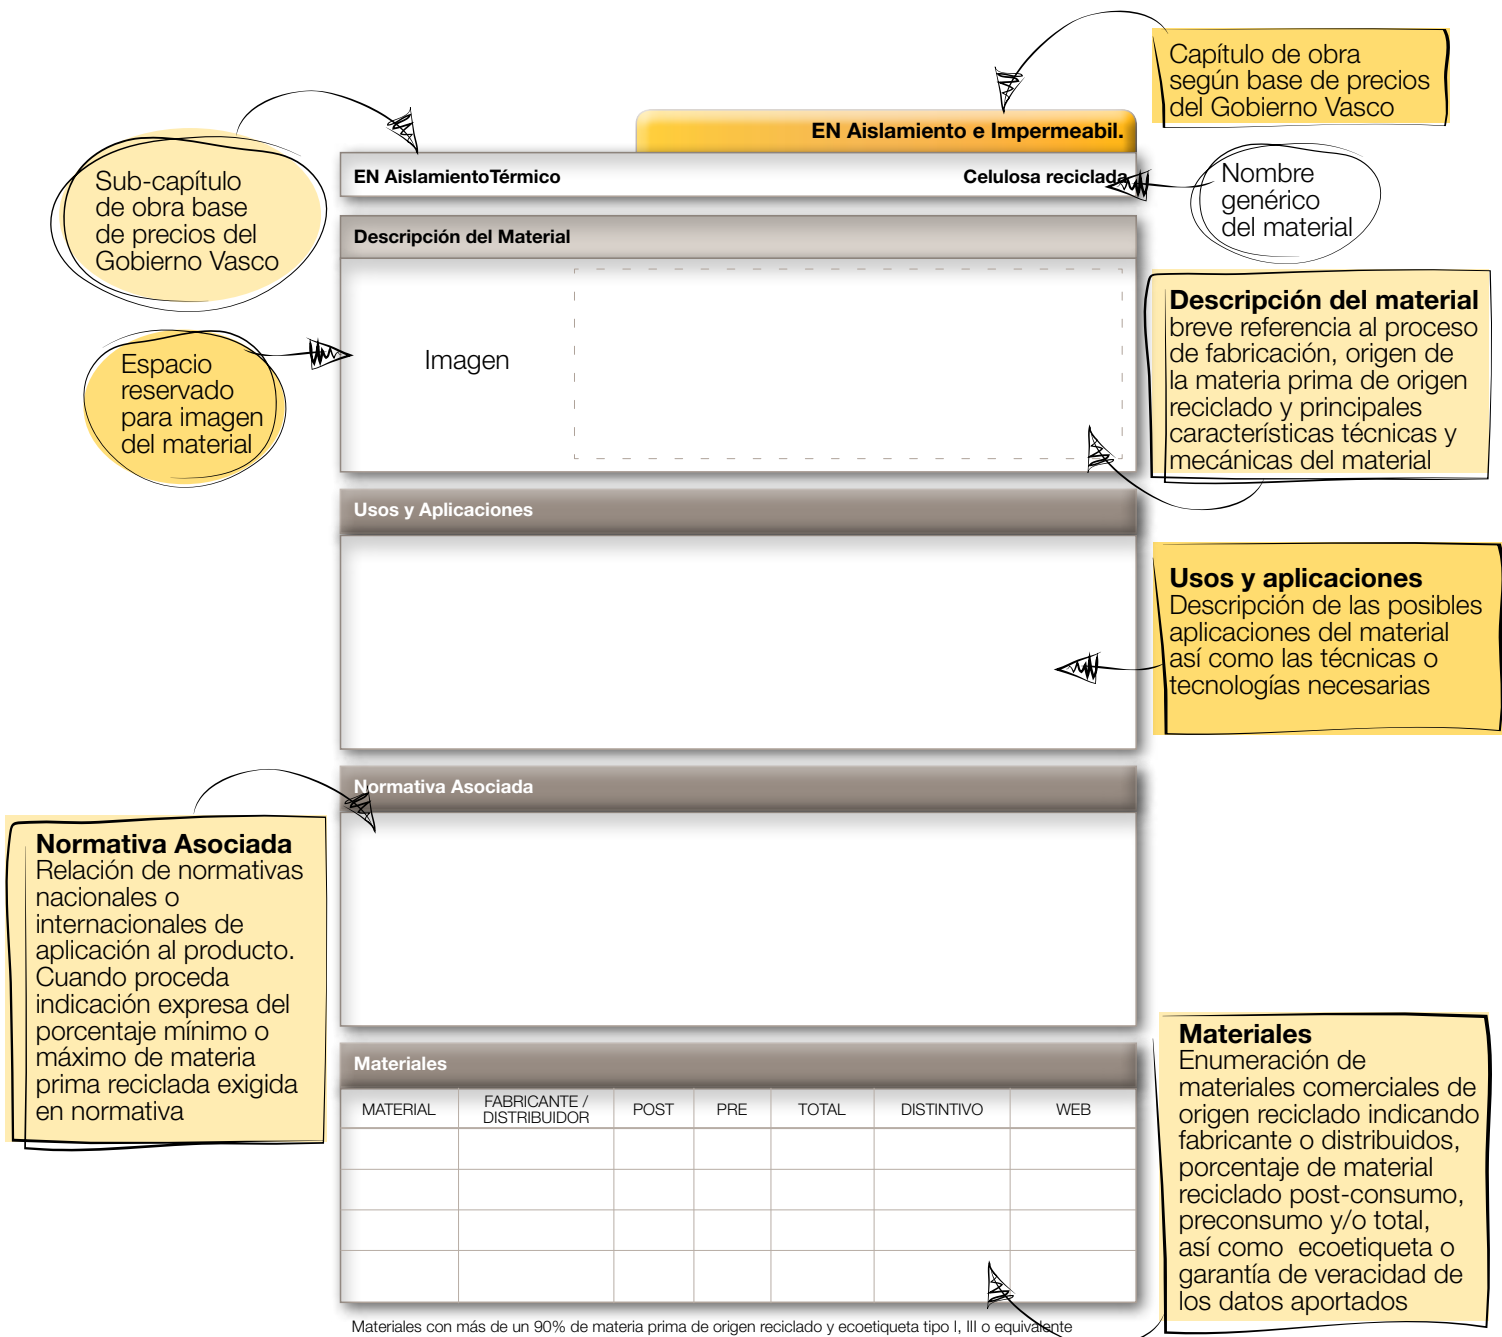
Capítulo de obra según base de precios del Gobierno Vasco

EN Aislamiento e Impermeabil.

Sub-capítulo de obra base de precios del Gobierno Vasco

EN AislamientoTérmico

Celulosa reciclada

Nombre genérico del material

Descripción del Material

Espacio reservado para imagen del material

Imagen

Descripción del material
breve referencia al proceso de fabricación, origen de la materia prima de origen reciclado y principales características técnicas y mecánicas del material

Usos y Aplicaciones

Usos y aplicaciones
Descripción de las posibles aplicaciones del material así como las técnicas o tecnologías necesarias

Normativa Asociada

Normativa Asociada
Relación de normativas nacionales o internacionales de aplicación al producto. Cuando proceda indicación expresa del porcentaje mínimo o máximo de materia prima reciclada exigida en normativa

Materiales

| MATERIAL | FABRICANTE / DISTRIBUIDOR | POST | PRE | TOTAL | DISTINTIVO | WEB |
|---|---|---|---|---|---|---|
| | | | | | | |
| | | | | | | |
| | | | | | | |
| | | | | | | |

Materiales
Enumeración de materiales comerciales de origen reciclado indicando fabricante o distribuidos, porcentaje de material reciclado post-consumo, preconsumo y/o total, así como ecoetiqueta o garantía de veracidad de los datos aportados

Materiales con más de un 90% de materia prima de origen reciclado y ecoetiqueta tipo I, III o equivalente